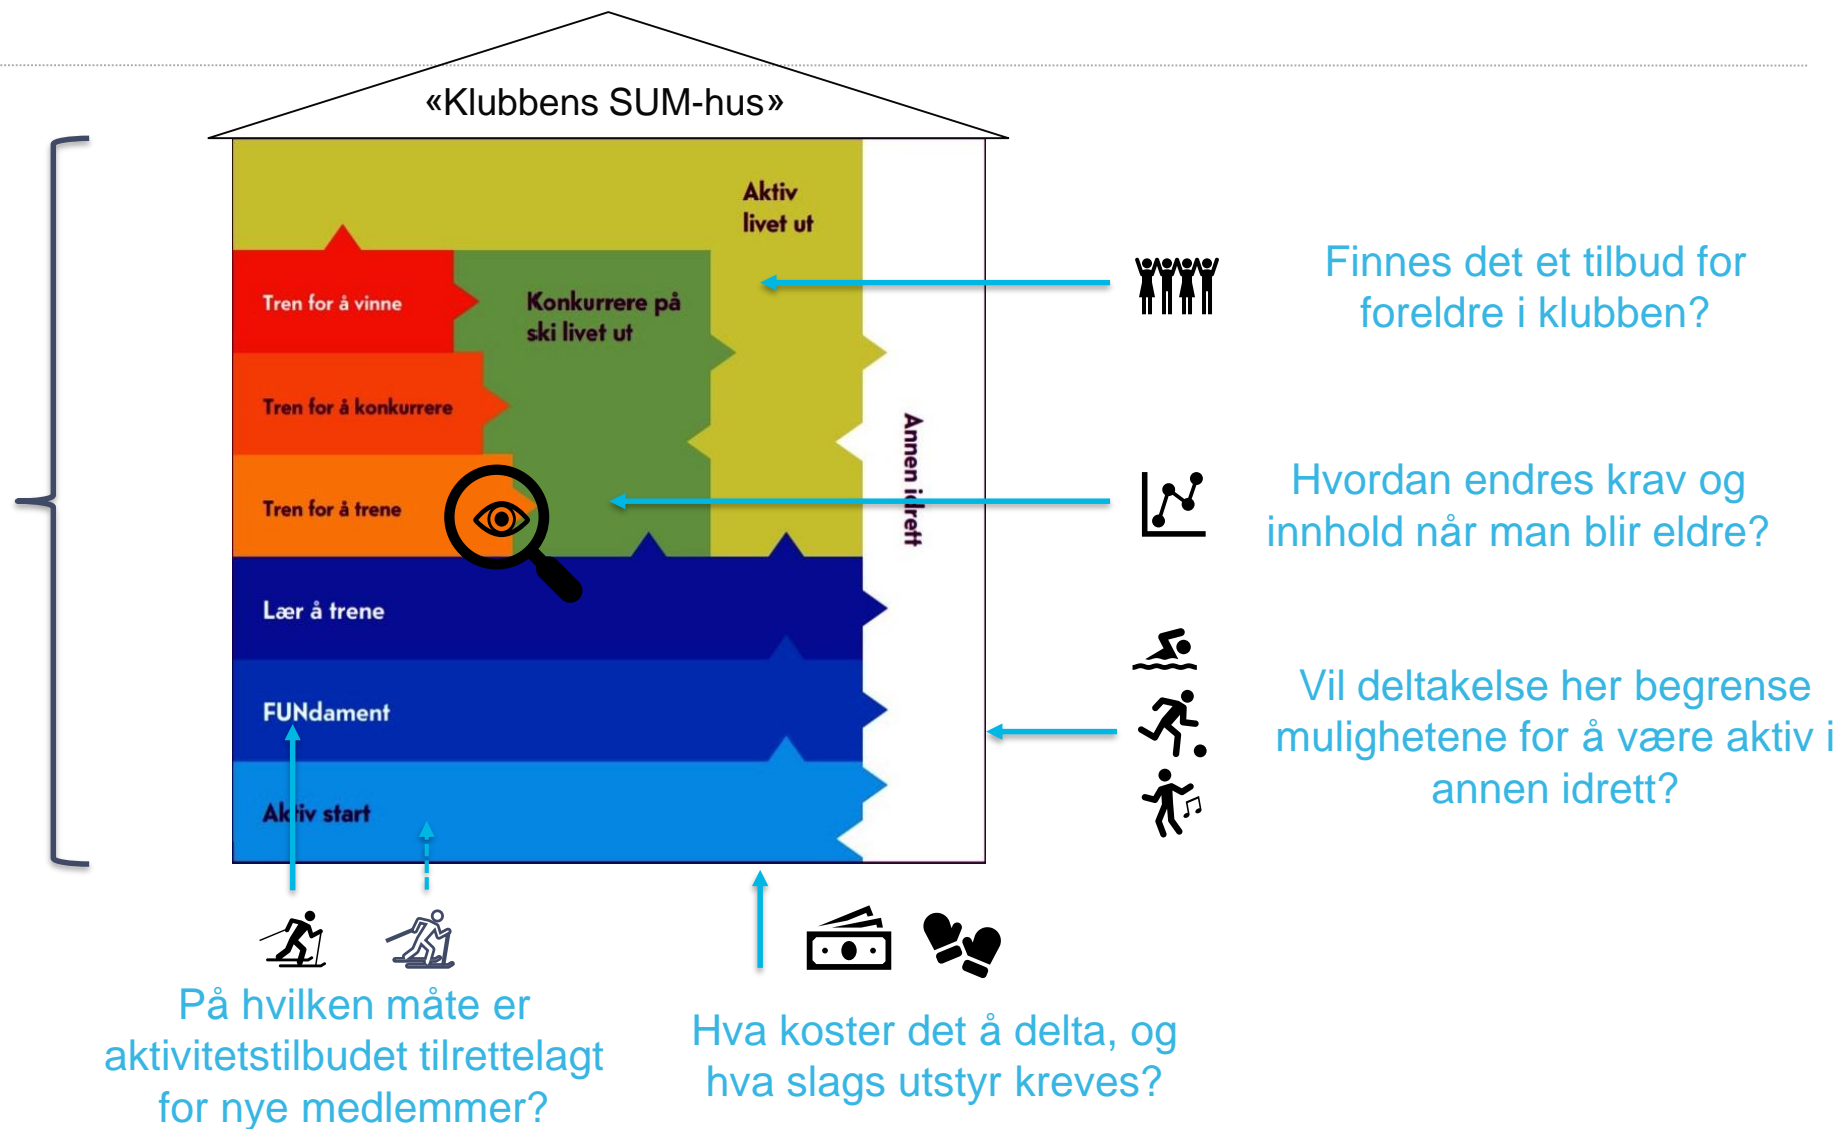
«Klubbens SUM-hus»

Aktiv livet ut

Tren for å vinne

Konkurrere på ski livet ut

Tren for å konkurrere

Tren for å trene

Annen idrett

Lær å trene

FUNdament

Aktiv start

Finnes det et tilbud for foreldre i klubben?

Hvordan endres krav og innhold når man blir eldre?

Vil deltakelse her begrense mulighetene for å være aktiv i annen idrett?

På hvilken måte er aktivitetstilbudet tilrettelagt for nye medlemmer?

Hva koster det å delta, og hva slags utstyr kreves?